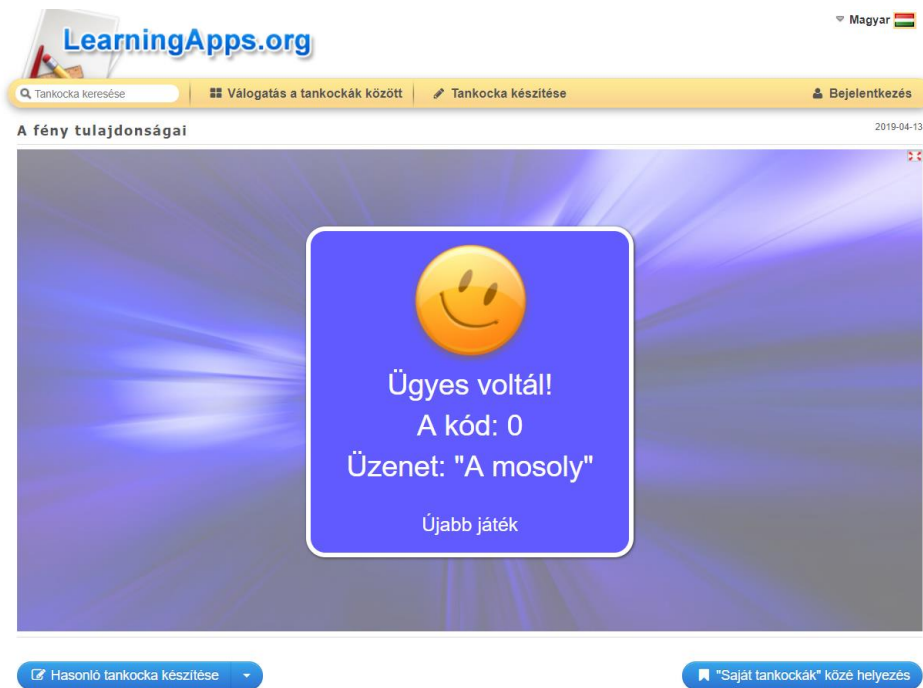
LearningApps.org

Magyar

Tankocka keresése

Válogatás a tankockák között

Tankocka készítése

Bejelentkezés

A fény tulajdonságai

2019-04-13

Ügyes voltál!
A kód: 0
Üzenet: "A mosoly"

Újabb játék

Hasonló tankocka készítése

"Saját tankockák" közé helyezés